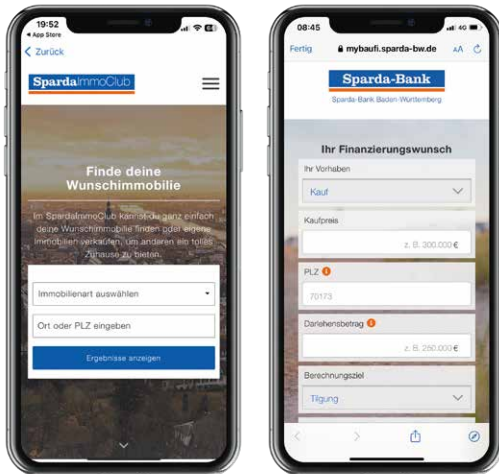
19:52
◂ App Store
< Zurück

SpardaImmoClub

Finde deine Wunschimmobilie

Im SpardaImmoClub kannst du ganz einfach deine Wunschimmobilie finden oder eigene Immobilien verkaufen, um anderen ein tolles Zuhause zu bieten.

Immobilienart auswählen

Ort oder PLZ eingeben

Ergebnisse anzeigen

08:45
Fertig
mybaufi.sparda-bw.de
AA

Sparda-Bank
Sparda-Bank Baden-Württemberg

Ihr Finanzierungswunsch

Ihr Vorhaben
Kauf

Kaufpreis
z. B. 300.000 €

PLZ
70173

Darlehensbetrag
z. B. 250.000 €

Berechnungsziel
Tilgung